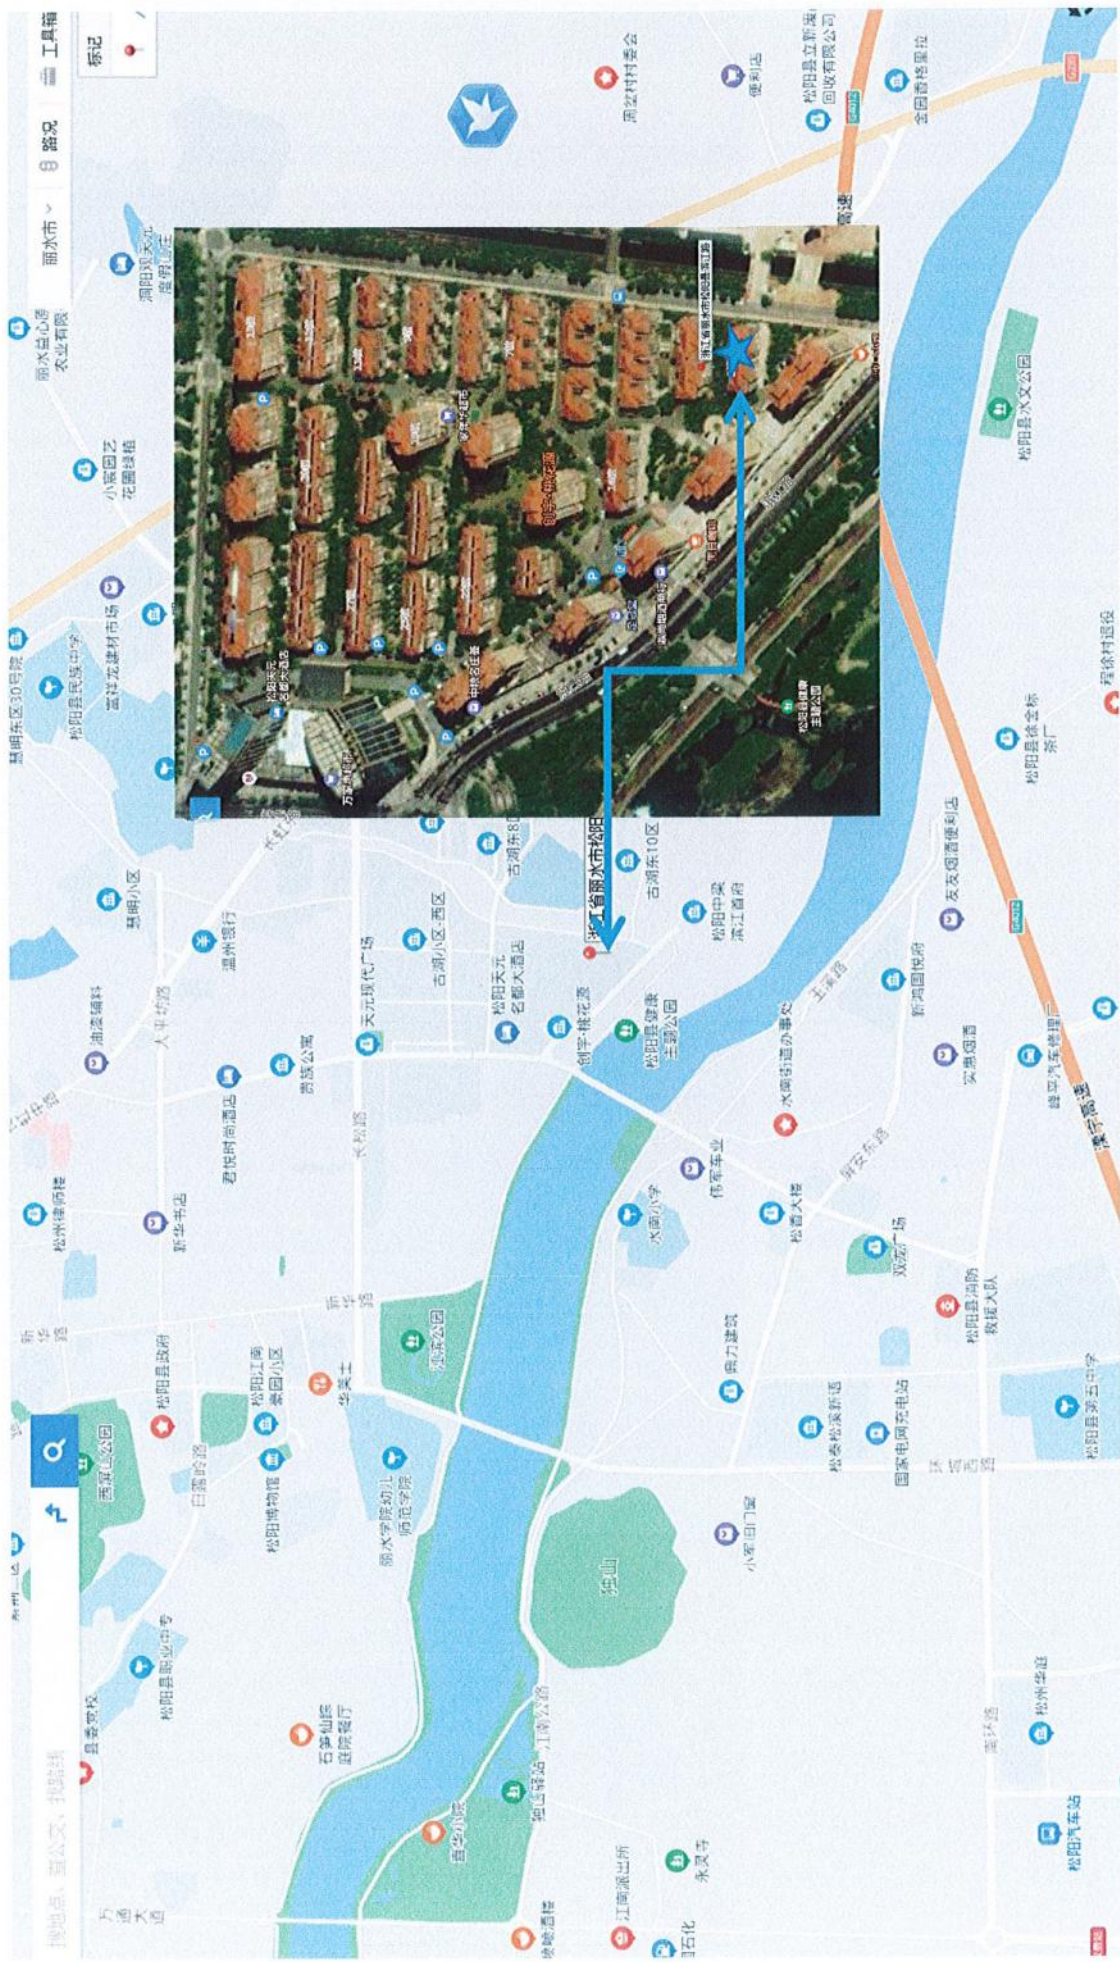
丽水市
路况
工具箱
标记
搜地点、查公交、找路线
浙江省丽水市松阳
丽水益心源农业有限
小葛园艺花圃基地
润阳现天元服务中心
慧明东区30号院
富祥龙建材市场
松阳县民族中学
慧明小区
温州银行
油漆涂料
人民路
长虹路
古湖东8区
古湖东10区
古湖小区-西区
松阳中梁滨江首府
松阳天元名都大酒店
天元现代广场
贵族公寓
君悦时尚酒店
倒宁·桃花源
松阳县健康主题公园
水南街道办事处
伟军车业
水南小学
松阳县消防救援大队
双龙广场
松阳大楼
新华书店
松州律师楼
长松路
新华路
西屏山公园
白露岭路
松阳县政府
松阳江南家园小区
松阳博物馆
丽水学院幼儿师范学院
华美士
独山公园
独山
小港旧门窗
鼎力建筑
松泰松溪新语
国家电网充电站
松阳县第五中学
松阳县职业中学
石宇仙踪庭院餐厅
江南公路
独山驿站
鑫华小院
江南派出所
永灵寺
松州华庭
松阳汽车站
松阳县金马回收有限公司
全国酒楼星级
便利店
周垄村村委会
松阳县水文公园
松阳县金标茶厂
程徐村退役
友友烟酒便利店
新鸿国悦府
实惠烟酒
峰平汽车修理厂
玉溪路
紫荆路
龙丽高速
长松路
县委党校
万通大酒店
快捷酒楼
石化
浙江省丽水市松阳县东江路
万达大酒店
松阳天元名都大酒店
中楚金都
劳动·新桃源